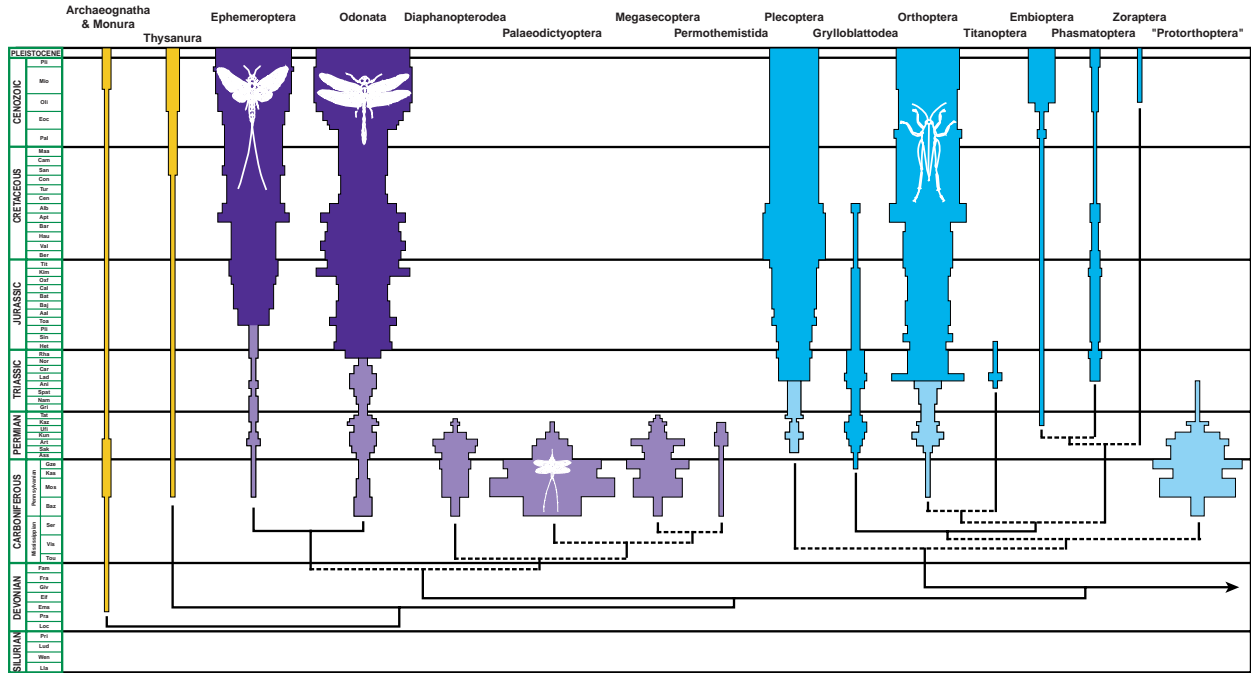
Archaeognatha & Monura
Thysanura
Ephemeroptera
Odonata
Diaphanopterodea
Palaeodictyoptera
Megasecoptera
Permothemistida
Plecoptera
Grylloblattodea
Orthoptera
Titanoptera
Embioptera
Phasmatoptera
Zoraptera
"Protorthoptera"

PLEISTOCENE
CENOZOIC
Pli
Mio
Oli
Eoc
Pal
CRETACEOUS
Maa
Cam
San
Con
Tur
Cen
Alb
Apt
Bar
Hau
Val
Ber
JURASSIC
Tit
Kim
Oxf
Cal
Bat
Baj
Aal
Toa
Pli
Sin
Het
TRIASSIC
Rha
Nor
Car
Lad
Ani
Spat
Nam
Gri
PERMIAN
Tat
Kaz
Ufi
Kun
Art
Sak
Ass
CARBONIFEROUS
Pennsylvanian
Gze
Kas
Mos
Baz
Mississippian
Ser
Vis
Tou
DEVONIAN
Fam
Fra
Giv
Eif
Ems
Pra
Loc
SILURIAN
Pri
Lud
Wen
Lla